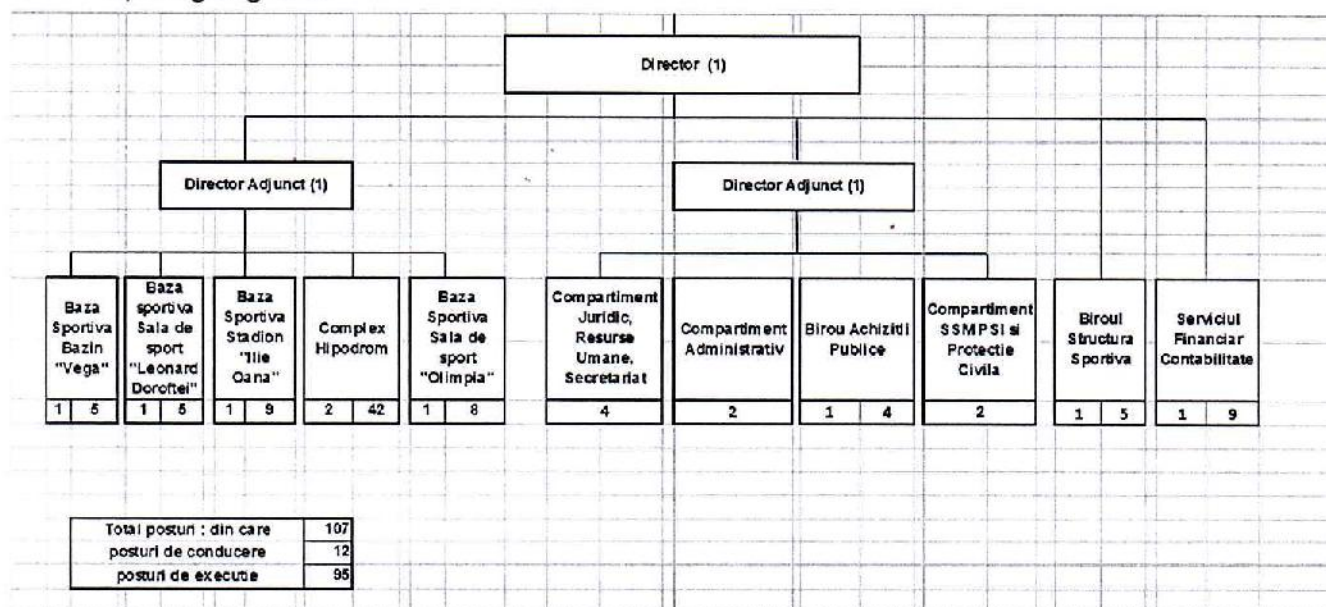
Director (1)

Director Adjunct (1)

Director Adjunct (1)

Baza Sportiva Bazin "Vega"
| 1 | 5 |
|---|---|

Baza sportiva Sala de sport "Leonard Doroftei"
| 1 | 5 |
|---|---|

Baza Sportiva Stadion "Ilie Oana"
| 1 | 9 |
|---|---|

Complex Hipodrom
| 2 | 42 |
|---|---|

Baza Sportiva Sala de sport "Olimpia"
| 1 | 8 |
|---|---|

Compartiment Juridic, Resurse Umane, Secretariat
4

Compartiment Administrativ
2

Birou Achizitii Publice
| 1 | 4 |
|---|---|

Compartiment SSMPSI si Protectie Civila
2

Biroul Structura Sportiva
| 1 | 5 |
|---|---|

Serviciul Financiar Contabilitate
| 1 | 9 |
|---|---|

| Total posturi : din care | 107 |
|---|---|
| posturi de conducere | 12 |
| posturi de executie | 95 |